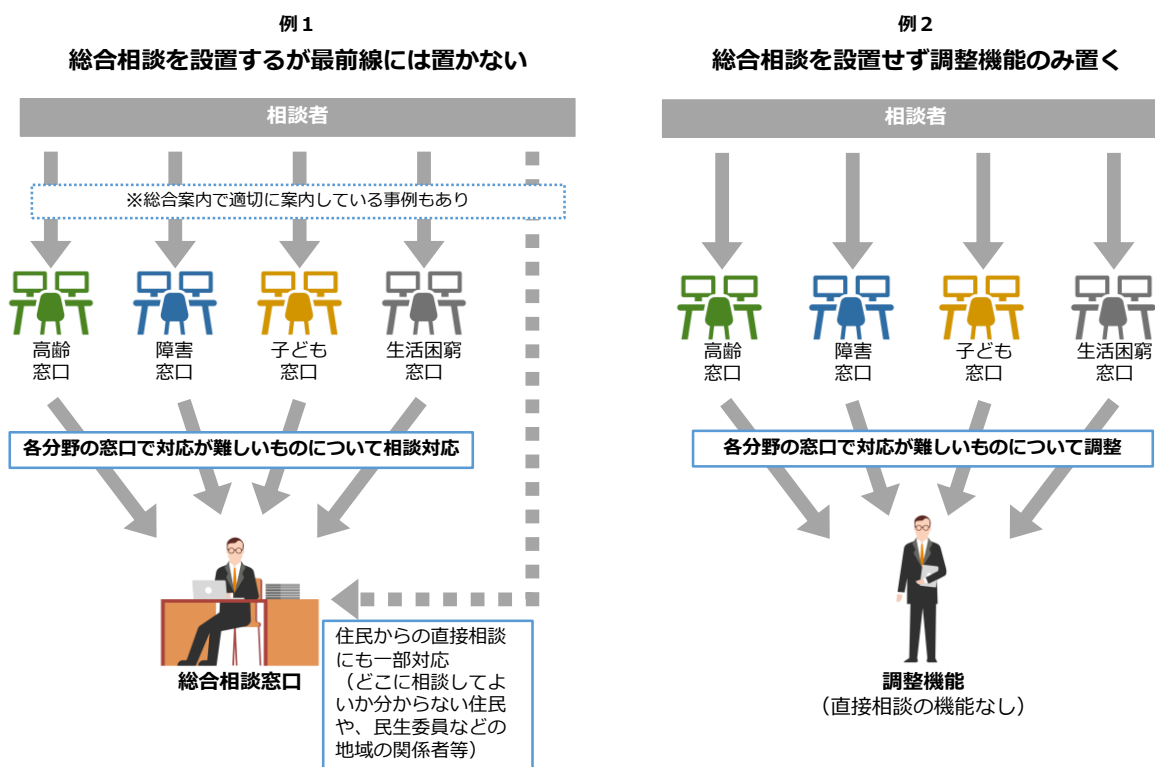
例１
総合相談を設置するが最前線には置かない

相談者

※総合案内で適切に案内している事例もあり

高齢
窓口

障害
窓口

子ども
窓口

生活困窮
窓口

各分野の窓口で対応が難しいものについて相談対応

総合相談窓口

住民からの直接相談にも一部対応
（どこに相談してよいか分からない住民や、民生委員などの地域の関係者等）

例２
総合相談を設置せず調整機能のみ置く

相談者

高齢
窓口

障害
窓口

子ども
窓口

生活困窮
窓口

各分野の窓口で対応が難しいものについて調整

調整機能
（直接相談の機能なし）